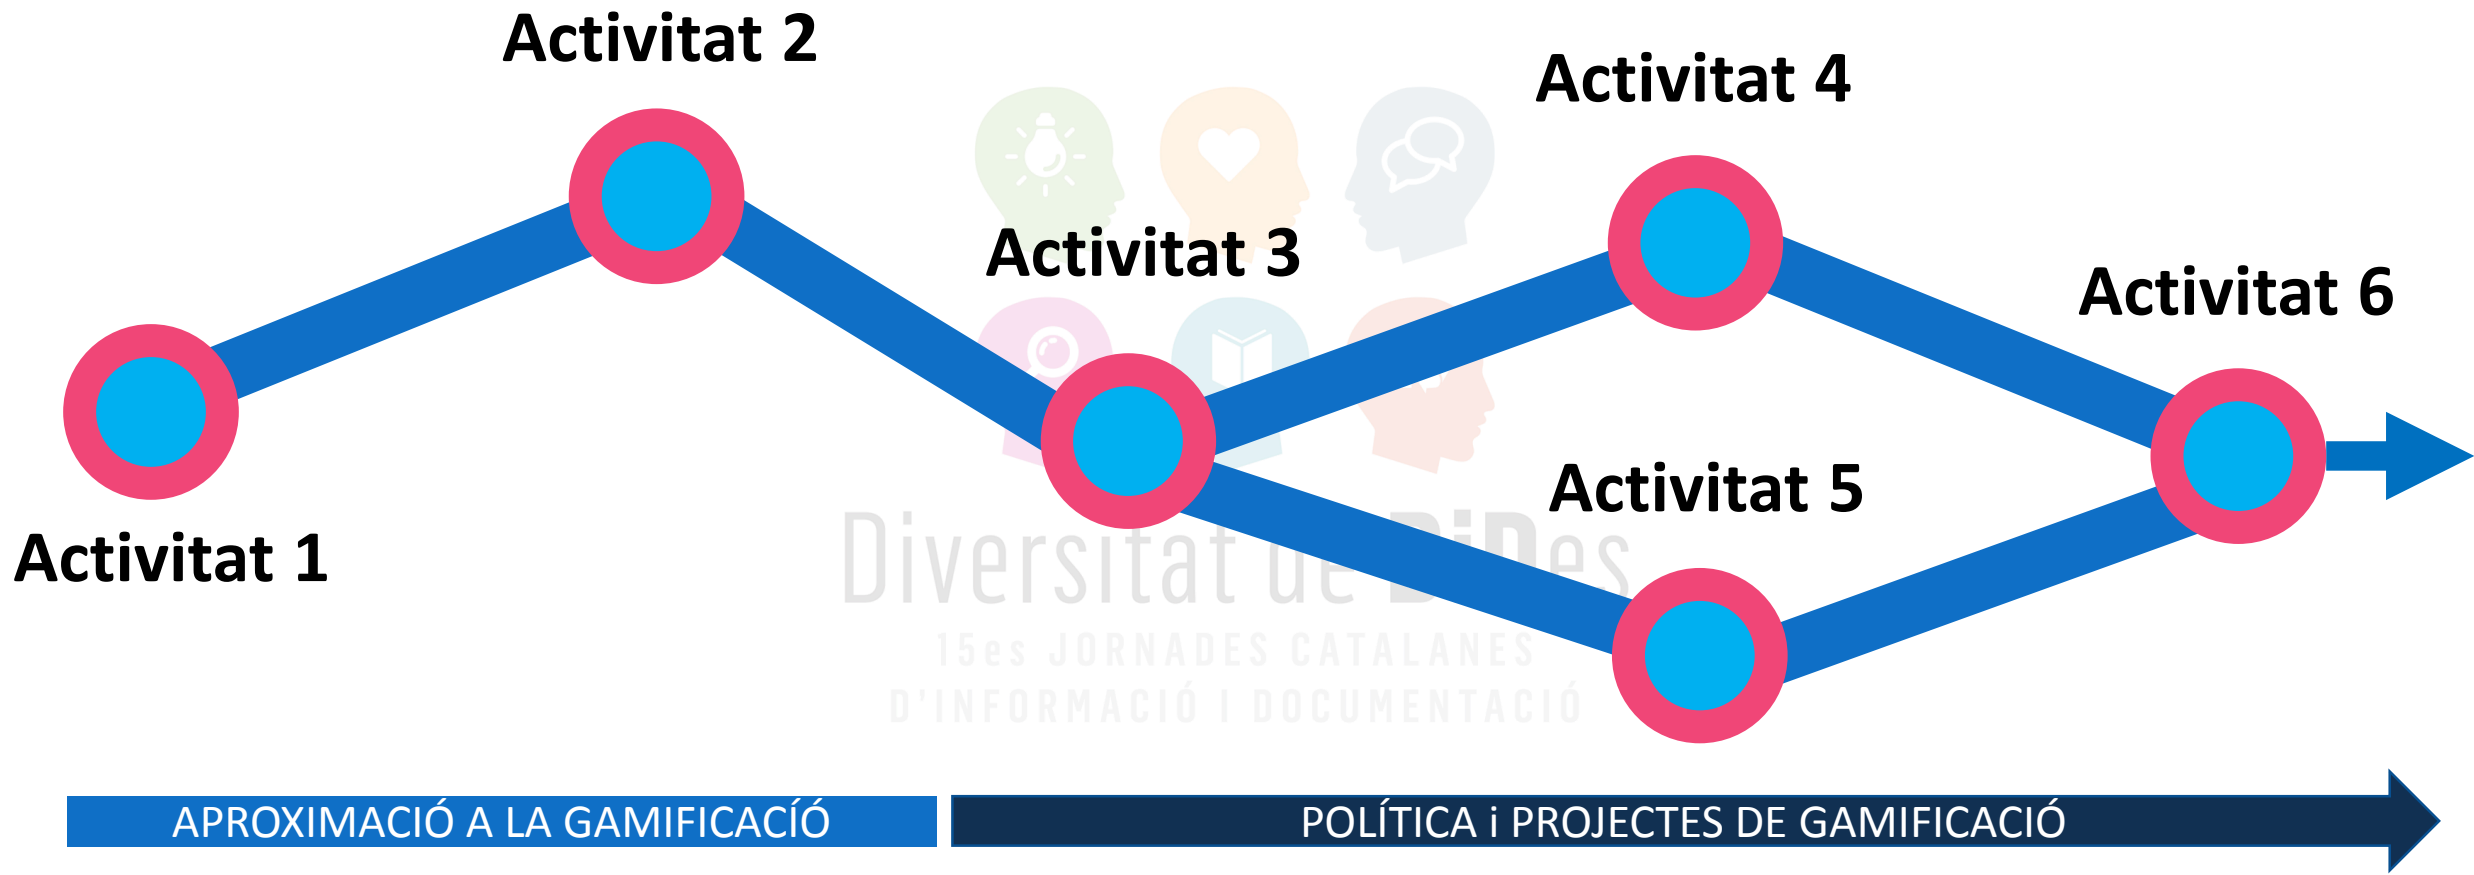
Activitat 2

Activitat 4

Activitat 3

Activitat 6

Activitat 1

Activitat 5

Diversitat de DiDes
15es JORNADES CATALANES
D'INFORMACIÓ I DOCUMENTACIÓ

APROXIMACIÓ A LA GAMIFICACÍÓ

POLÍTICA i PROJECTES DE GAMIFICACIÓ